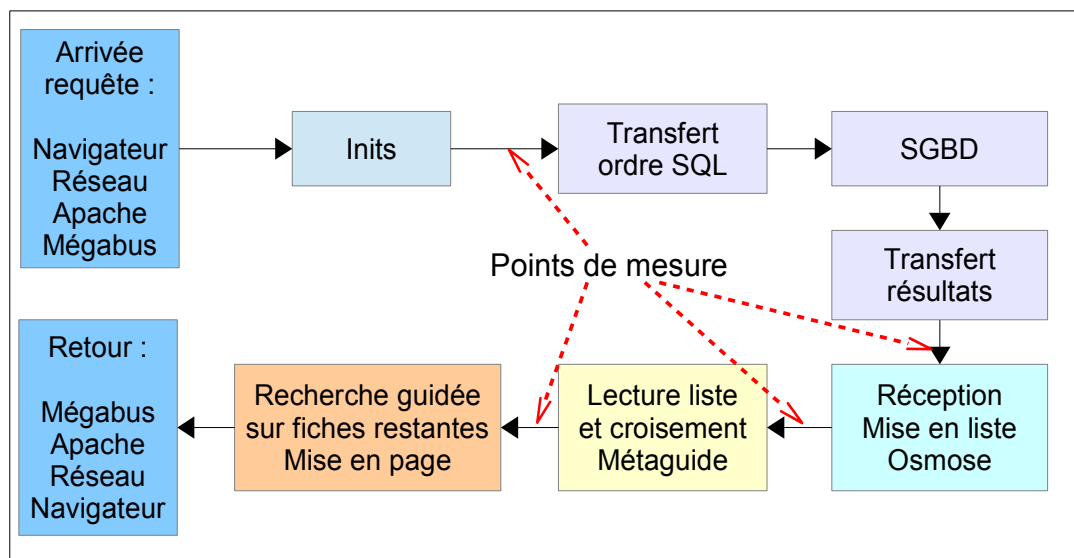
Arrivée requête :

Navigateur
Réseau
Apache
Mégabus

Inits

Transfert ordre SQL

SGBD

Transfert résultats

Points de mesure

Retour :

Mégabus
Apache
Réseau
Navigateur

Recherche guidée sur fiches restantes
Mise en page

Lecture liste et croisement
Métaguide

Réception
Mise en liste
Osmose